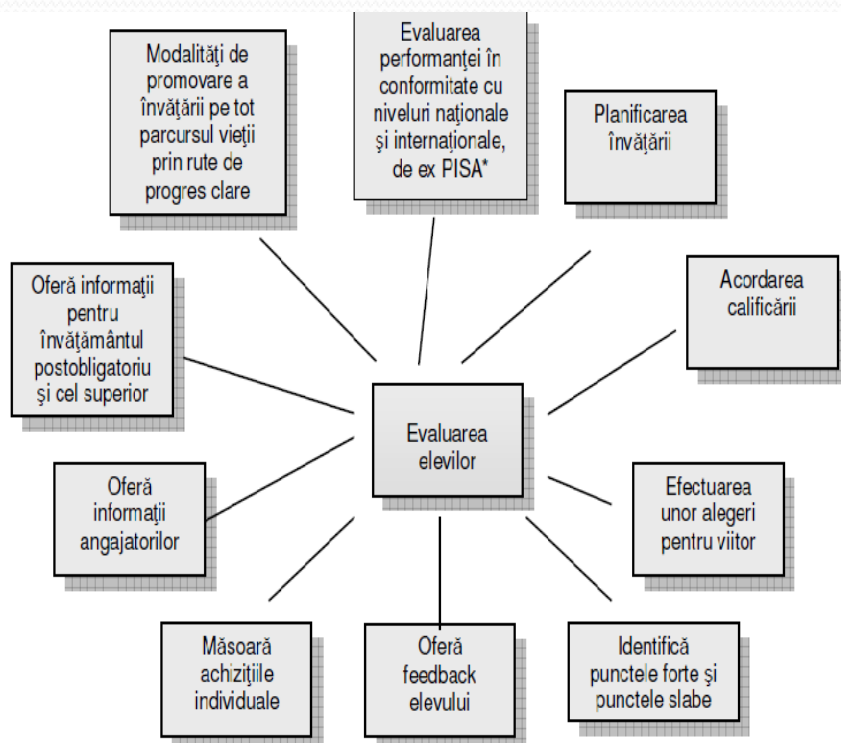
Modalităţi de promovare a învăţării pe tot parcursul vieţii prin rute de progres clare

Evaluarea performanţei în conformitate cu niveluri naţionale şi internaţionale, de ex PISA*

Planificarea învăţării

Oferă informaţii pentru învăţământul postobligatoriu şi cel superior

Acordarea calificării

Evaluarea elevilor

Oferă informaţii angajatorilor

Efectuarea unor alegeri pentru viitor

Măsoară achiziţiile individuale

Oferă feedback elevului

Identifică punctele forte şi punctele slabe